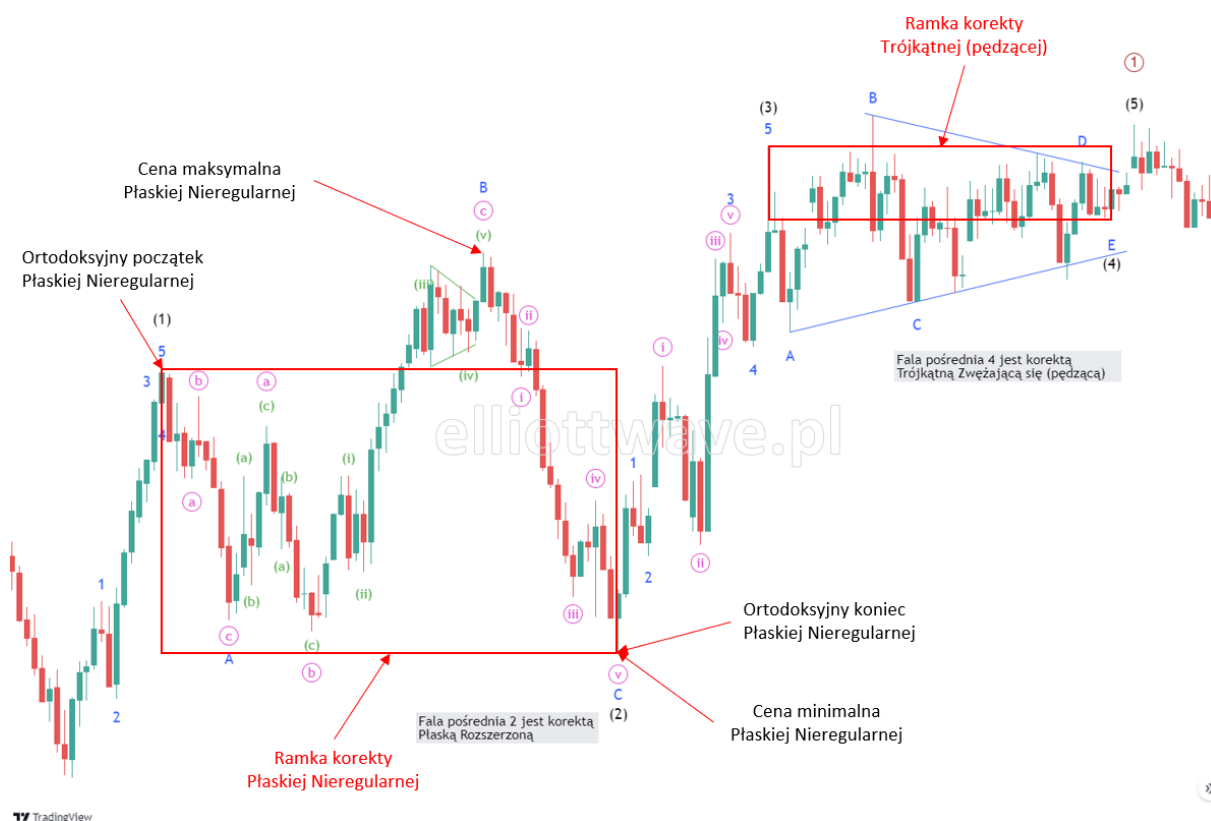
Ramka korekty
Trójkątnej (pędzącej)

1

(3)

5

B

(5)

D

Cena maksymalna
Płaskiej Nieregularnej

B

c

3

v

E

(v)

iii

(4)

Ortodoksyjny początek
Płaskiej Nieregularnej

(iii)

ii

(1)

C

5

iv

A

Fala pośrednia 4 jest korektą
Trójkątną Zwężającą się (pędzącą)

i

4

3

b

a

(iv)

i

(c)

4

elliottwave.pl

(a)

(i)

1

iv

(b)

a

(a)

(ii)

2

ii

1

c

(b)

(ii)

iii

Ortodoksyjny koniec
Płaskiej Nieregularnej

(c)

A

b

v

2

C

Fala pośrednia 2 jest korektą
Płaską Rozszerzoną

(2)

Cena minimalna
Płaskiej Nieregularnej

Ramka korekty
Płaskiej Nieregularnej

TradingView